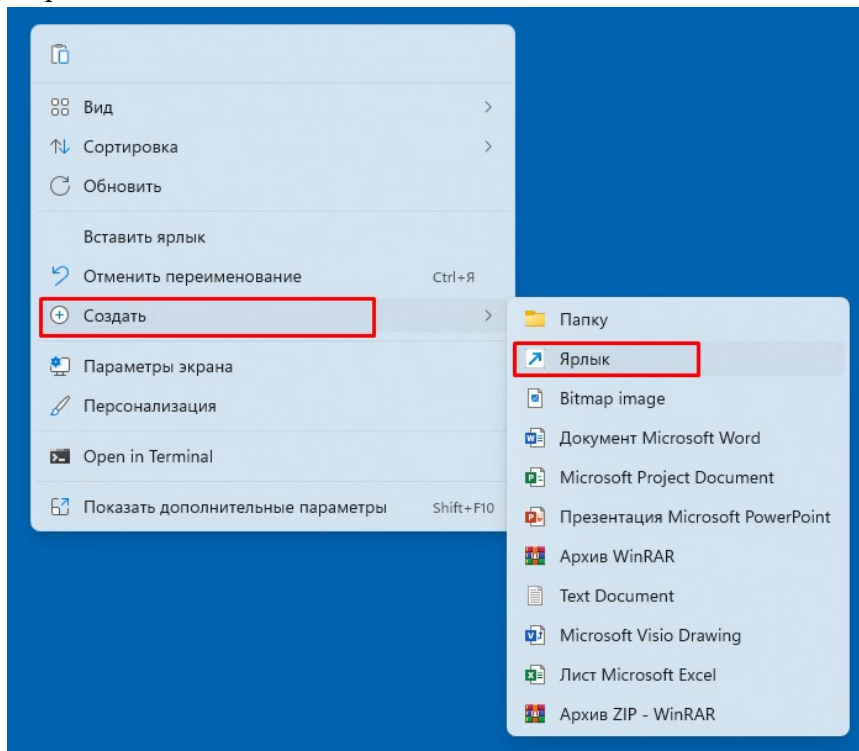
Вид

Сортировка

Обновить

Вставить ярлык

Отменить переименование Ctrl+Я

Создать

Параметры экрана

Персонализация

Open in Terminal

Показать дополнительные параметры Shift+F10

Папку

Ярлык

Bitmap image

Документ Microsoft Word

Microsoft Project Document

Презентация Microsoft PowerPoint

Архив WinRAR

Text Document

Microsoft Visio Drawing

Лист Microsoft Excel

Архив ZIP - WinRAR